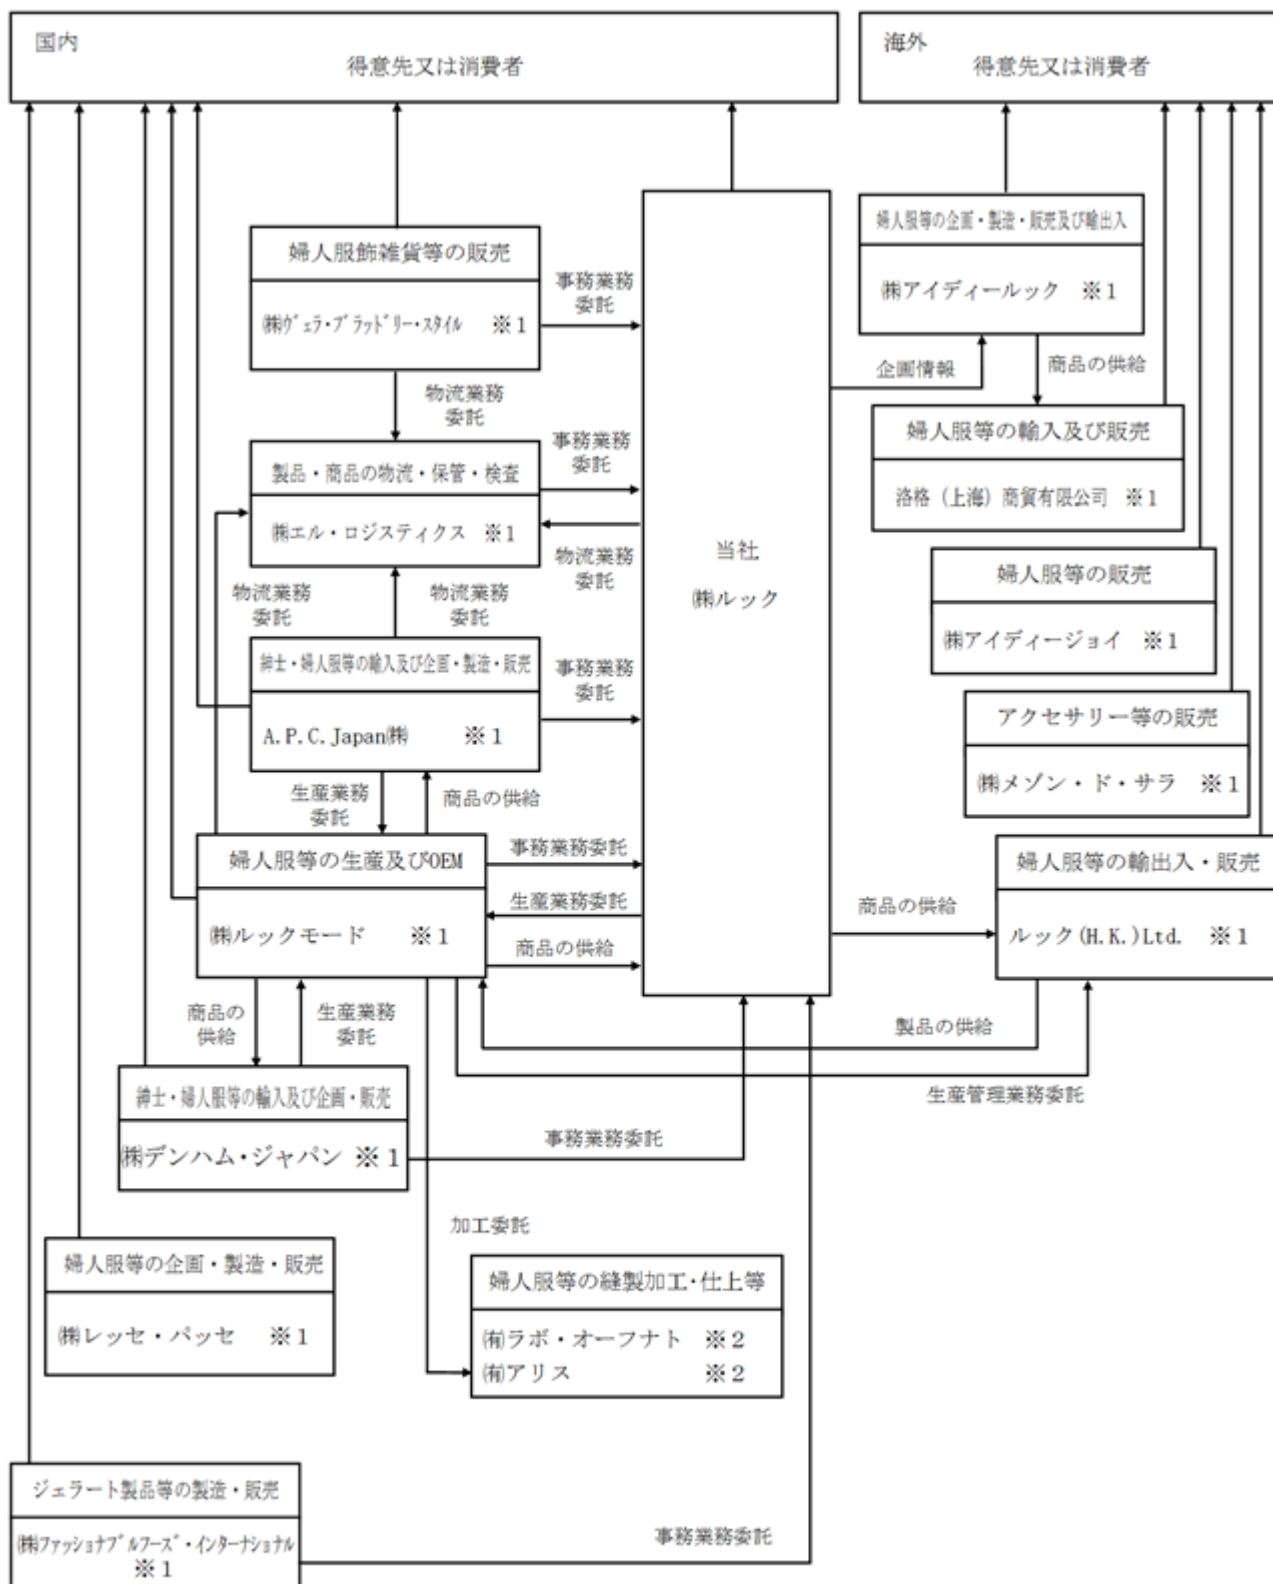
国内
得意先又は消費者

海外
得意先又は消費者

婦人服飾雑貨等の販売
㈱ヴェラ・ブラッドリー・スタイル ※1

事務業務委託

物流業務委託

製品・商品の物流・保管・検査
㈱エル・ロジスティクス ※1

事務業務委託

物流業務委託

物流業務委託

物流業務委託

紳士・婦人服等の輸入及び企画・製造・販売
A.P.C. Japan㈱ ※1

事務業務委託

生産業務委託

商品の供給

婦人服等の生産及びOEM
㈱ルックモード ※1

事務業務委託

生産業務委託

商品の供給

当社
㈱ルック

婦人服等の企画・製造・販売及び輸出入
㈱アイディールック ※1

企画情報

商品の供給

婦人服等の輸入及び販売
洛格（上海）商貿有限公司 ※1

婦人服等の販売
㈱アイディージョイ ※1

アクセサリー等の販売
㈱メゾン・ド・サラ ※1

婦人服等の輸出入・販売
ルック(H.K.)Ltd. ※1

商品の供給

製品の供給

生産管理業務委託

商品の供給

生産業務委託

紳士・婦人服等の輸入及び企画・販売
㈱デンハム・ジャパン ※1

事務業務委託

加工委託

婦人服等の企画・製造・販売
㈱レッセ・パッセ ※1

婦人服等の縫製加工・仕上等
㈲ラボ・オーフナト ※2
㈲アリス ※2

ジェラート製品等の製造・販売
㈱ファッショナブルフーズ・インターナショナル ※1

事務業務委託